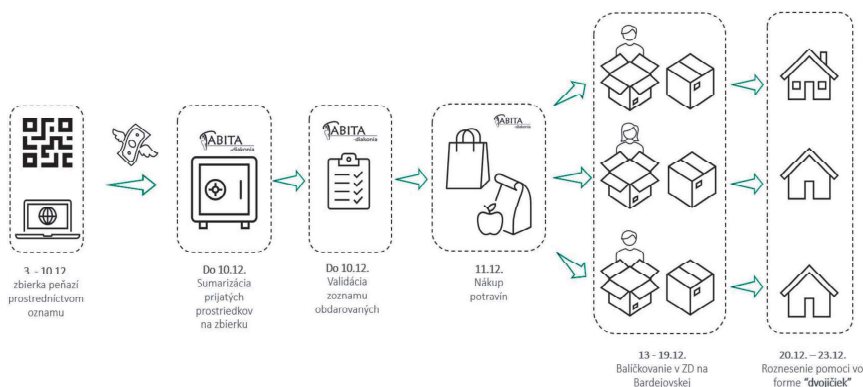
ABITA diakonia

ABITA diakonia

ABITA diakonia

3. - 10.12.
zbierka peňazí prostredníctvom oznamu

Do 10.12.
Sumarizácia prijatých prostriedkov na zbierku

Do 10.12.
Validácia zoznamu obdarovaných

11.12.
Nákup potravín

13 - 19.12.
Balíčkovanie v ZD na Bardejovskej

20.12. – 23.12.
Roznesenie pomoci vo forme "dvojičiek"